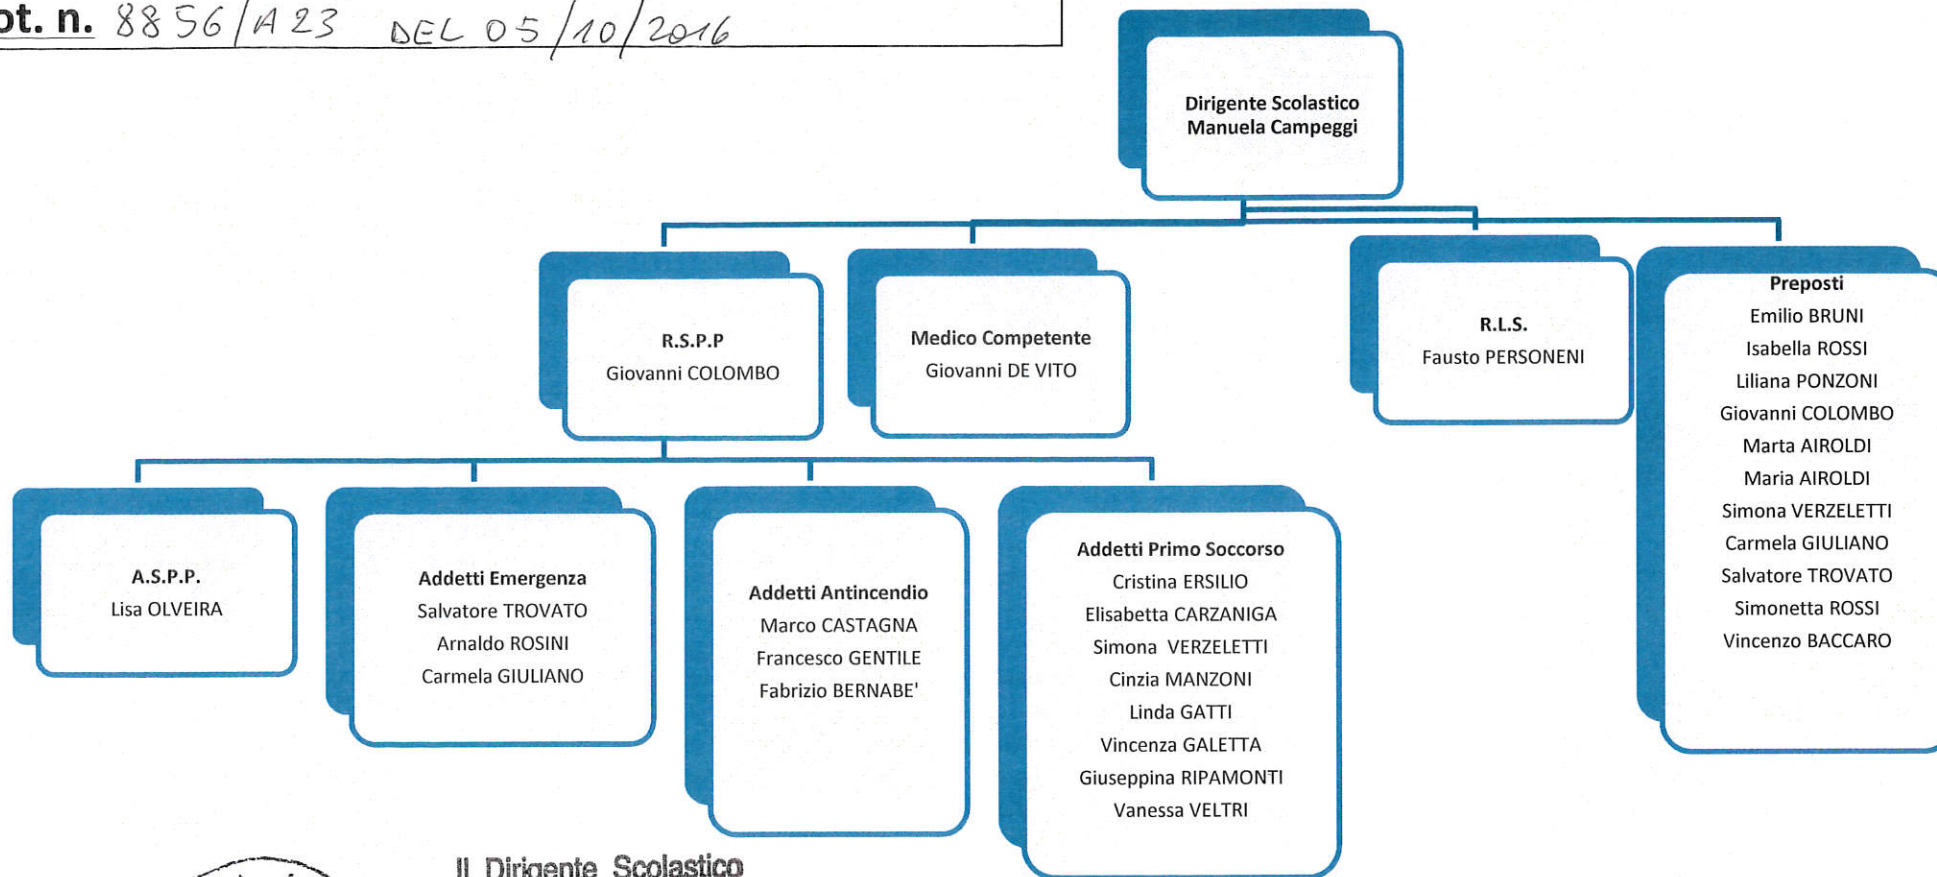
ot. n. 8856/A23 DEL 05/10/2016

Dirigente Scolastico
Manuela Campeggi

R.S.P.P
Giovanni COLOMBO

Medico Competente
Giovanni DE VITO

R.L.S.
Fausto PERSONENI

Preposti
Emilio BRUNI
Isabella ROSSI
Liliana PONZONI
Giovanni COLOMBO
Marta AIROLDI
Maria AIROLDI
Simona VERZELETTI
Carmela GIULIANO
Salvatore TROVATO
Simonetta ROSSI
Vincenzo BACCARO

A.S.P.P.
Lisa OLVEIRA

Addetti Emergenza
Salvatore TROVATO
Arnaldo ROSINI
Carmela GIULIANO

Addetti Antincendio
Marco CASTAGNA
Francesco GENTILE
Fabrizio BERNABE'

Addetti Primo Soccorso
Cristina ERSILIO
Elisabetta CARZANIGA
Simona VERZELETTI
Cinzia MANZONI
Linda GATTI
Vincenza GALETTA
Giuseppina RIPAMONTI
Vanessa VELTRI

Il Dirigente Scolastico